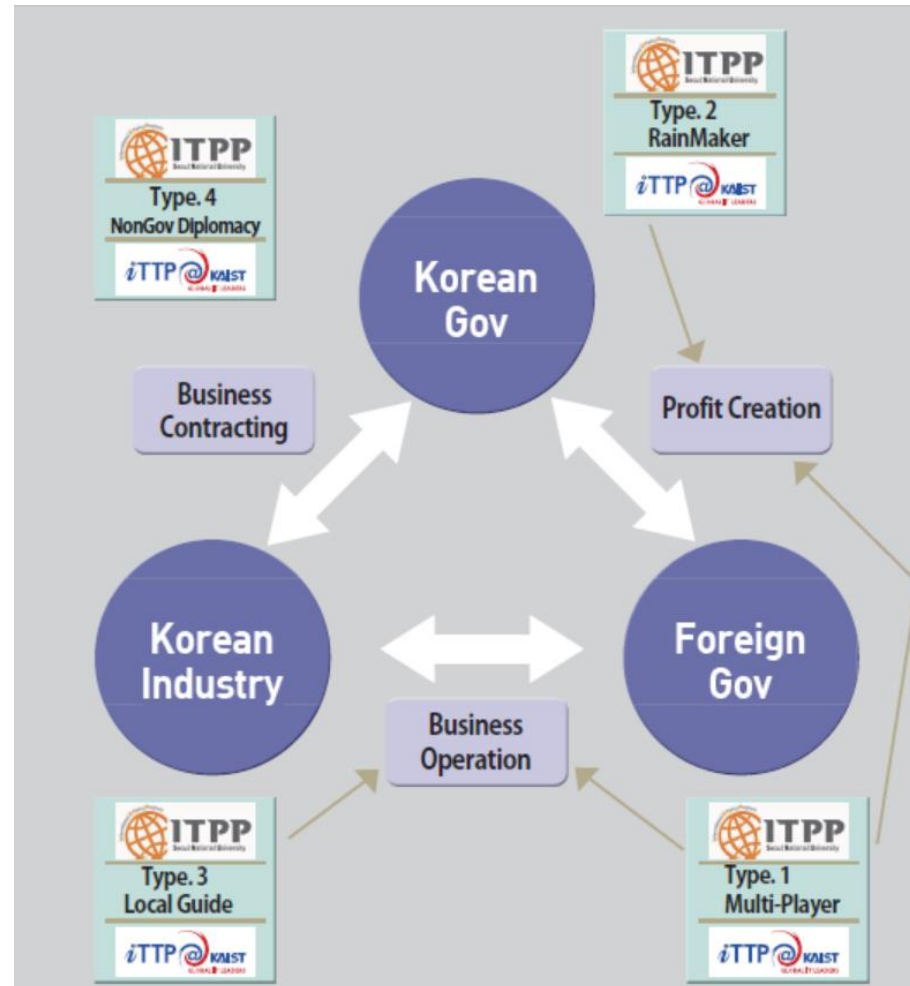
ITPP
Type. 4
NonGov Diplomacy
iTTP KAIST

ITPP
Type. 2
RainMaker
iTTP KAIST

Korean Gov

Business Contracting

Profit Creation

Korean Industry

Foreign Gov

Business Operation

ITPP
Type. 3
Local Guide
iTTP KAIST

ITPP
Type. 1
Multi-Player
iTTP KAIST